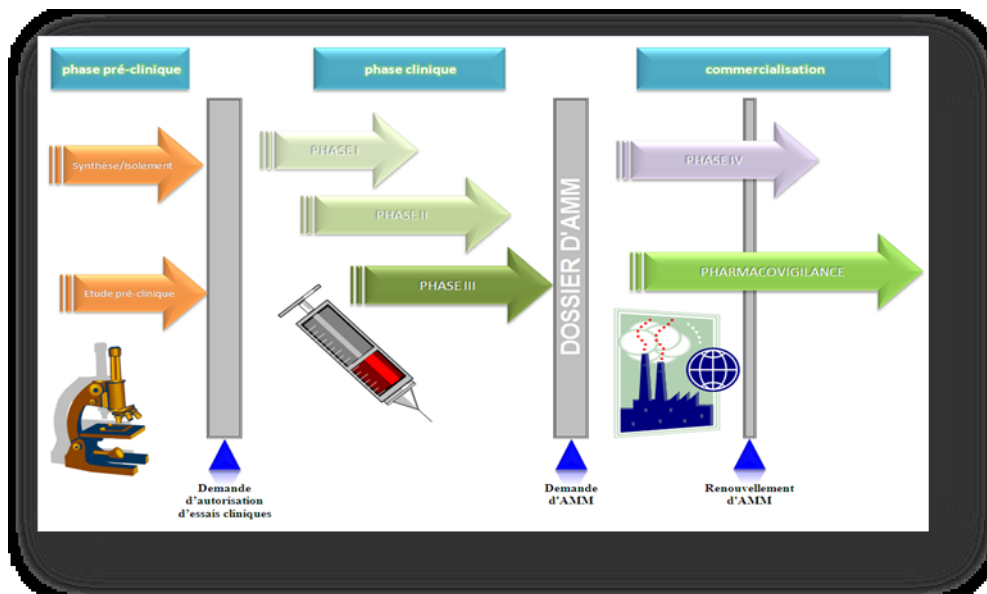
phase pré-clinique

phase clinique

commercialisation

Synthèse/Isolement

Etude pré-clinique

PHASE I

PHASE II

PHASE III

DOSSIER D'AMM

PHASE IV

PHARMACOVIGILANCE

Demande d'autorisation d'essais cliniques

Demande d'AMM

Renouvellement d'AMM